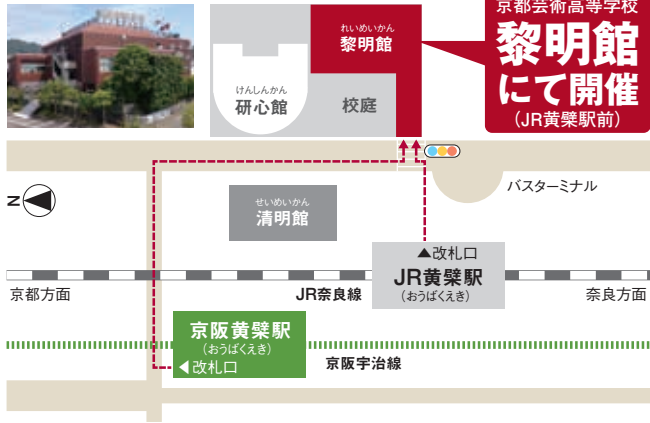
けんしんかん
研心館

れいめいかん
黎明館

校庭

京都芸術高等学校
黎明館
にて開催
(JR黄檗駅前)

N

バスターミナル

せいめいかん
清明館

▲改札口
JR黄檗駅
(おうばくえき)

京都方面

JR奈良線

奈良方面

京阪黄檗駅
(おうばくえき)
◀改札口

京阪宇治線